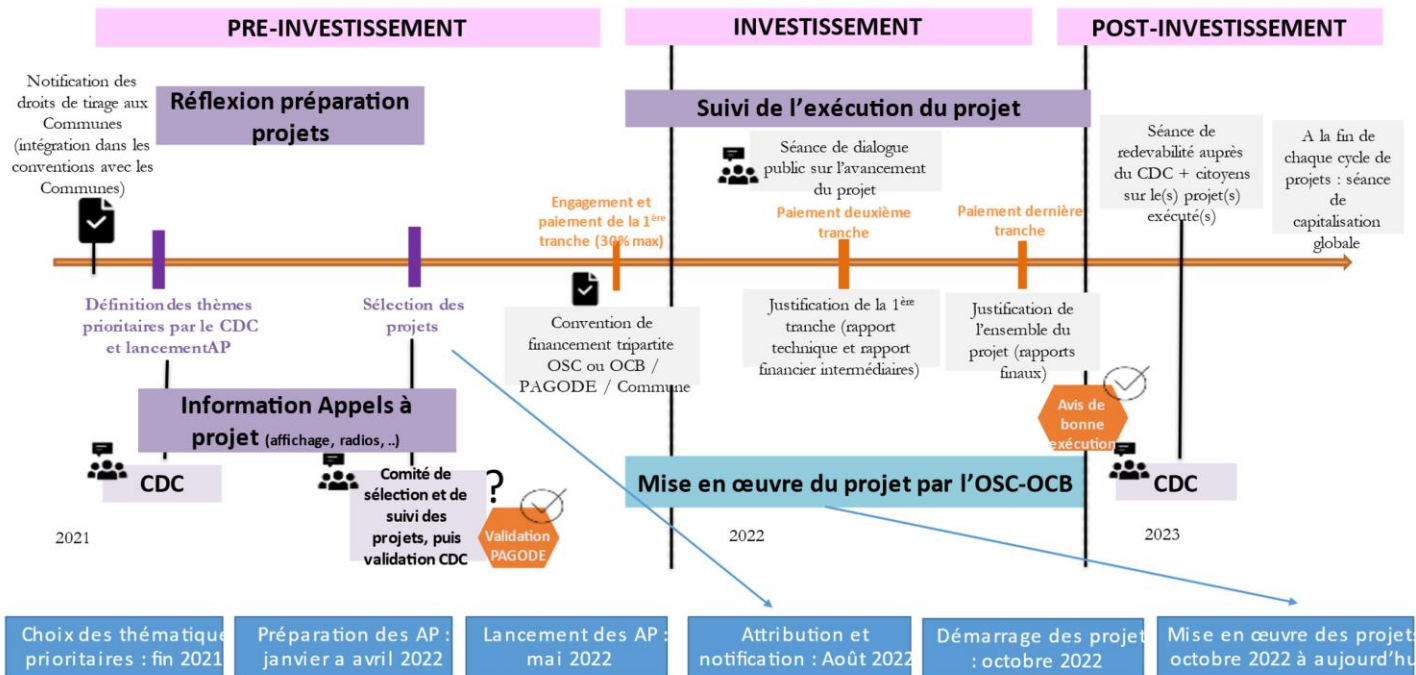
PRE-INVESTISSEMENT

INVESTISSEMENT

POST-INVESTISSEMENT

Notification des droits de tirage aux Communes (intégration dans les conventions avec les Communes)

Réflexion préparation projets

Suivi de l'exécution du projet

Séance de dialogue public sur l'avancement du projet

Séance de redevabilité auprès du CDC + citoyens sur le(s) projet(s) exécuté(s)

A la fin de chaque cycle de projets : séance de capitalisation globale

Engagement et paiement de la 1$^{ère}$ tranche (30% max)

Paiement deuxième tranche

Paiement dernière tranche

Définition des thèmes prioritaires par le CDC et lancementAP

Sélection des projets

Convention de financement tripartite OSC ou OCB / PAGODE / Commune

Justification de la 1$^{ère}$ tranche (rapport technique et rapport financier intermédiaires)

Justification de l'ensemble du projet (rapports finaux)

Information Appels à projet (affichage, radios, ..)

Avis de bonne exécution

CDC

Comité de sélection et de suivi des projets, puis validation CDC

?

Validation PAGODE

Mise en œuvre du projet par l'OSC-OCB

CDC

2021

2022

2023

Choix des thématique prioritaires : fin 2021

Préparation des AP : janvier a avril 2022

Lancement des AP : mai 2022

Attribution et notification : Août 2022

Démarrage des projet : octobre 2022

Mise en œuvre des projets octobre 2022 à aujourd'hu